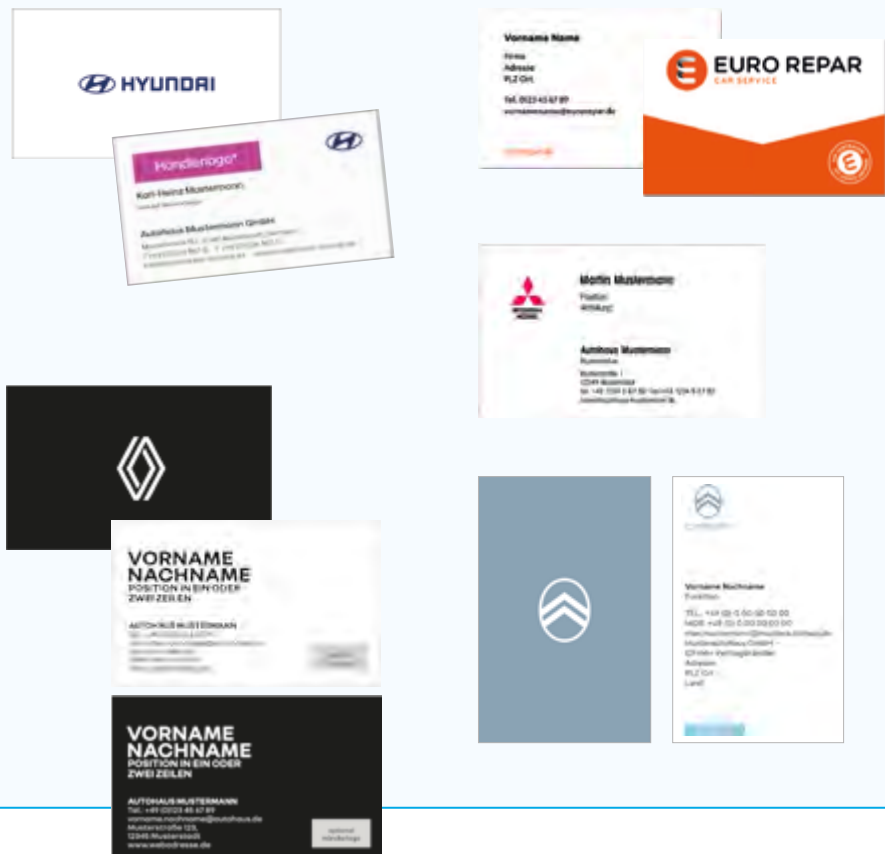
HYUNDAI

Händlerlogo*

Karl-Heinz Mustermann

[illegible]

Autohaus Mustermann GmbH

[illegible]

Vorname Name

Firma
Adresse
PLZ Ort

Tel. 0123 45 67 89
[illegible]

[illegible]

EURO REPAR
CAR SERVICE

Martin Mustermann

Position
Abteilung

Autohaus Mustermann

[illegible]

VORNAME NACHNAME
POSITION IN EIN ODER ZWEI ZEILEN

AUTOHAUS MUSTERMANN

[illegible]

VORNAME NACHNAME
POSITION IN EIN ODER ZWEI ZEILEN

AUTOHAUS MUSTERMANN
Tel.: +49 (0)123 45 67 89
vorname.nachname@autohaus.de
Musterstraße 123,
12345 Musterstadt
www.webadresse.de

optional Händlerlogo

Vorname Nachname
Funktion

TEL.: +49 (0) 0 00 00 00 00
MOB +49 (0) 0 000 00 00 00
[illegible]
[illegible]
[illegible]
Adresse
PLZ Ort
Land